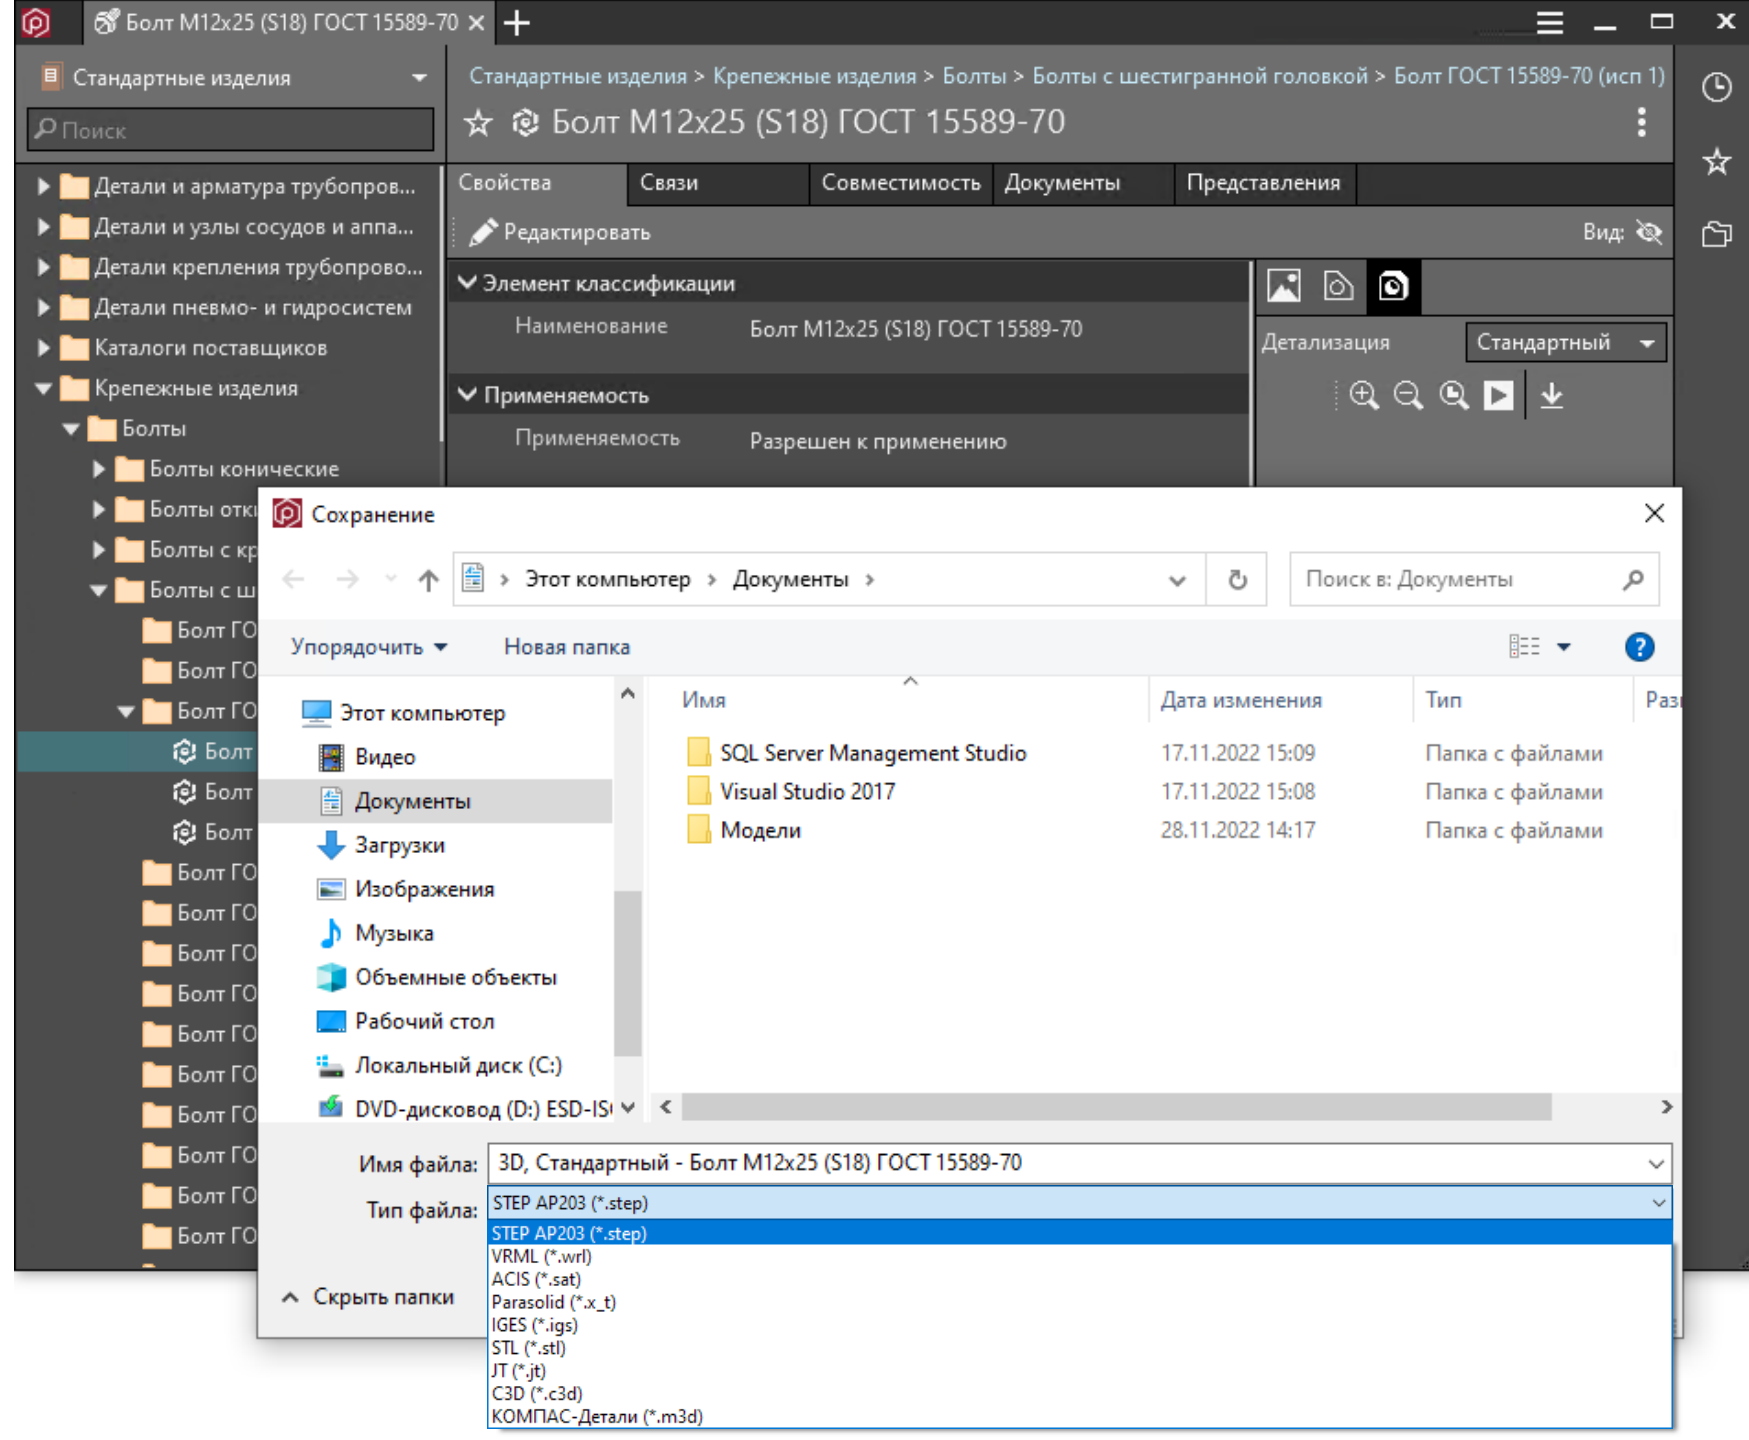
Болт М12х25 (S18) ГОСТ 15589-70 ×

Стандартные изделия

Поиск

Детали и арматура трубопров...
Детали и узлы сосудов и аппа...
Детали крепления трубопрово...
Детали пневмо- и гидросистем
Каталоги поставщиков
Крепежные изделия
Болты
Болты конические
Болты отк
Болты с кр
Болты с ш
Болт ГО
Болт ГО
Болт ГО
Болт
Болт
Болт
Болт ГО
Болт ГО
Болт ГО
Болт ГО
Болт ГО
Болт ГО
Болт ГО
Болт ГО
Болт ГО
Болт ГО

Стандартные изделия > Крепежные изделия > Болты > Болты с шестигранной головкой > Болт ГОСТ 15589-70 (исп 1)

Болт М12х25 (S18) ГОСТ 15589-70

Свойства | Связи | Совместимость | Документы | Представления

Редактировать

Вид:

Элемент классификации

Наименование Болт М12х25 (S18) ГОСТ 15589-70

Применяемость

Применяемость Разрешен к применению

Детализация Стандартный

Сохранение

Этот компьютер › Документы ›

Поиск в: Документы

Упорядочить ▾ Новая папка

Этот компьютер
Видео
Документы
Загрузки
Изображения
Музыка
Объемные объекты
Рабочий стол
Локальный диск (C:)
DVD-дисковод (D:) ESD-IS

| Имя | Дата изменения | Тип | Раз |
|---|---|---|---|
| SQL Server Management Studio | 17.11.2022 15:09 | Папка с файлами | |
| Visual Studio 2017 | 17.11.2022 15:08 | Папка с файлами | |
| Модели | 28.11.2022 14:17 | Папка с файлами | |

Имя файла: 3D, Стандартный - Болт М12х25 (S18) ГОСТ 15589-70

Тип файла: STEP AP203 (*.step)

STEP AP203 (*.step)
VRML (*.wrl)
ACIS (*.sat)
Parasolid (*.x_t)
IGES (*.igs)
STL (*.stl)
JT (*.jt)
C3D (*.c3d)
КОМПАС-Детали (*.m3d)

Скрыть папки